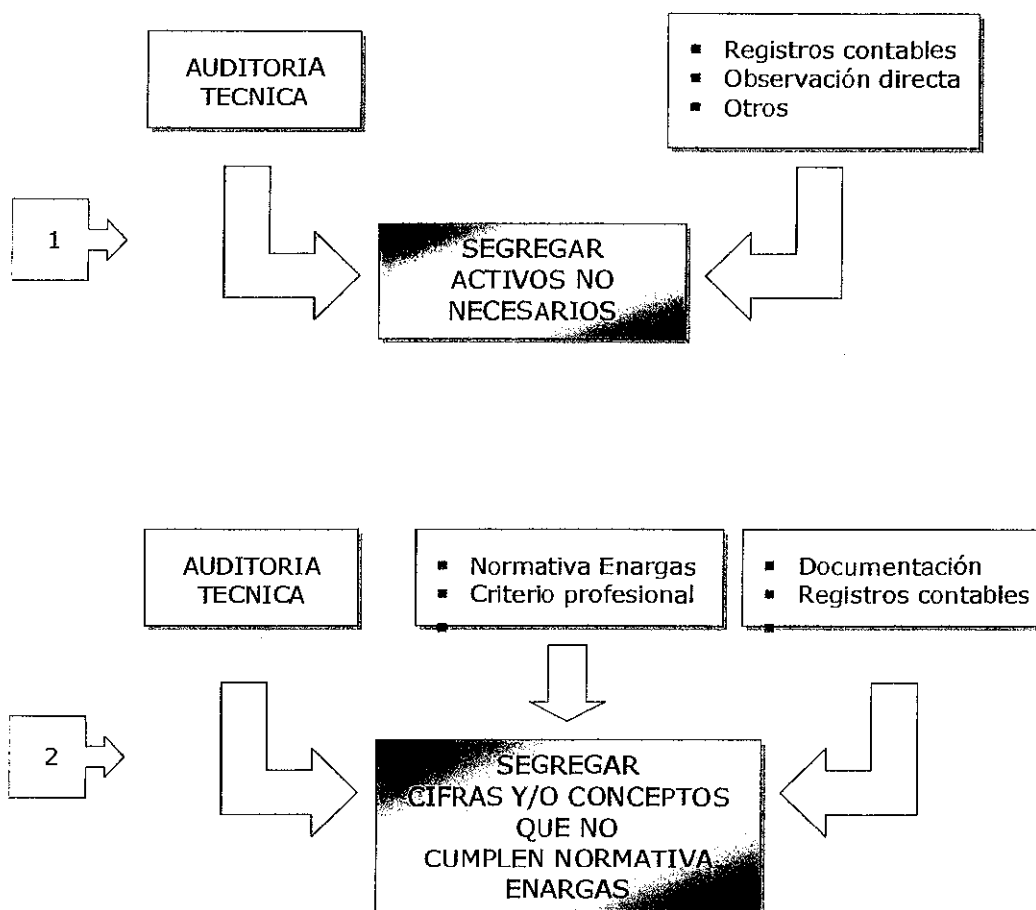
AUDITORIA TECNICA

- Registros contables
- Observación directa
- Otros

1

SEGREGAR ACTIVOS NO NECESARIOS

AUDITORIA TECNICA

- Normativa Enargas
- Criterio profesional

- Documentación
- Registros contables

2

SEGREGAR CIFRAS Y/O CONCEPTOS QUE NO CUMPLEN NORMATIVA ENARGAS